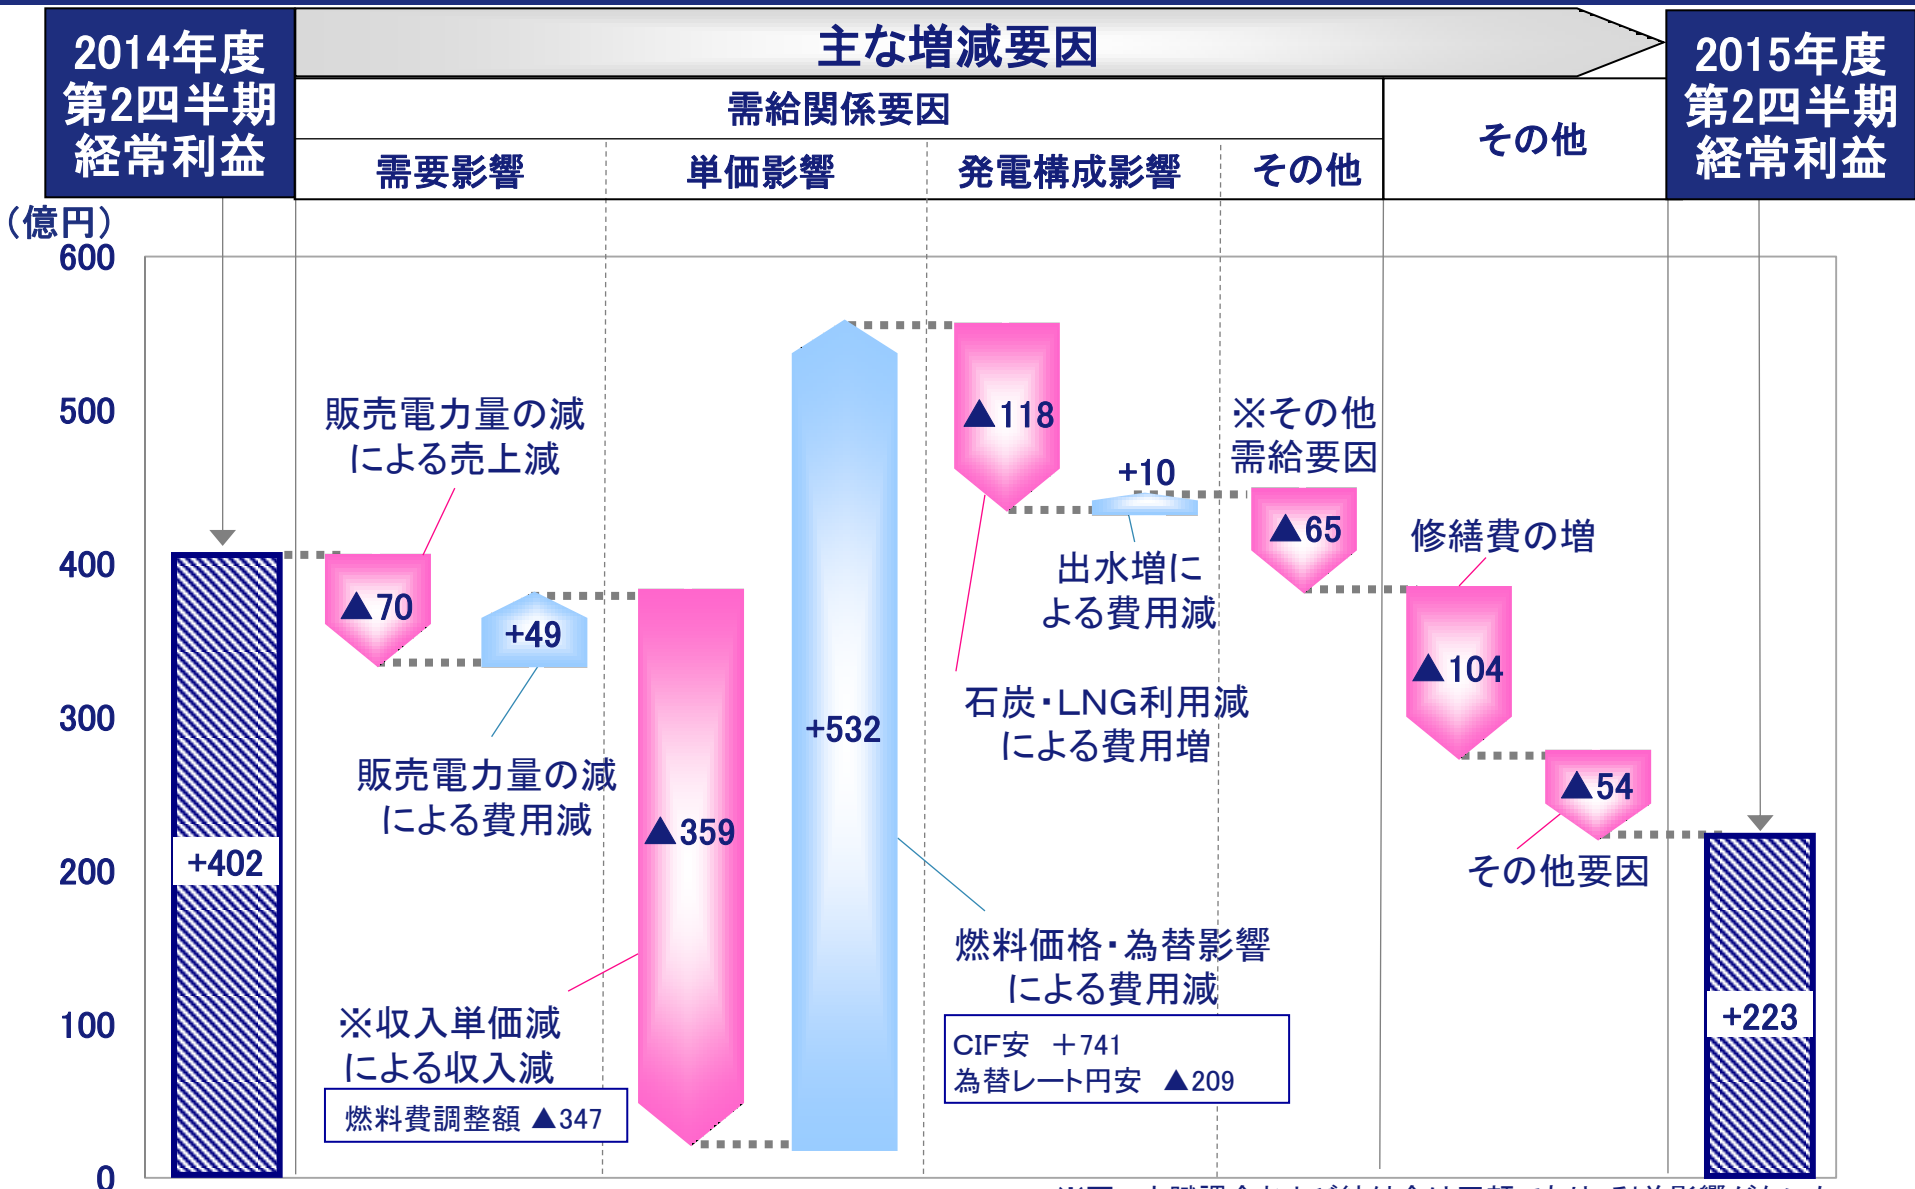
2014年度
第2四半期
経常利益

主な増減要因

需給関係要因

需要影響

単価影響

発電構成影響

その他

その他

2015年度
第2四半期
経常利益

(億円)
600
500
400
300
200
100
0

+402

販売電力量の減
による売上減

▲70

+49

販売電力量の減
による費用減

▲359

※収入単価減
による収入減

燃料費調整額 ▲347

+532

▲118

+10

出水増に
よる費用減

石炭・LNG利用減
による費用増

燃料価格・為替影響
による費用減

CIF安 +741
為替レート円安 ▲209

※その他
需給要因

▲65

修繕費の増

▲104

▲54

その他要因

+223

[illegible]